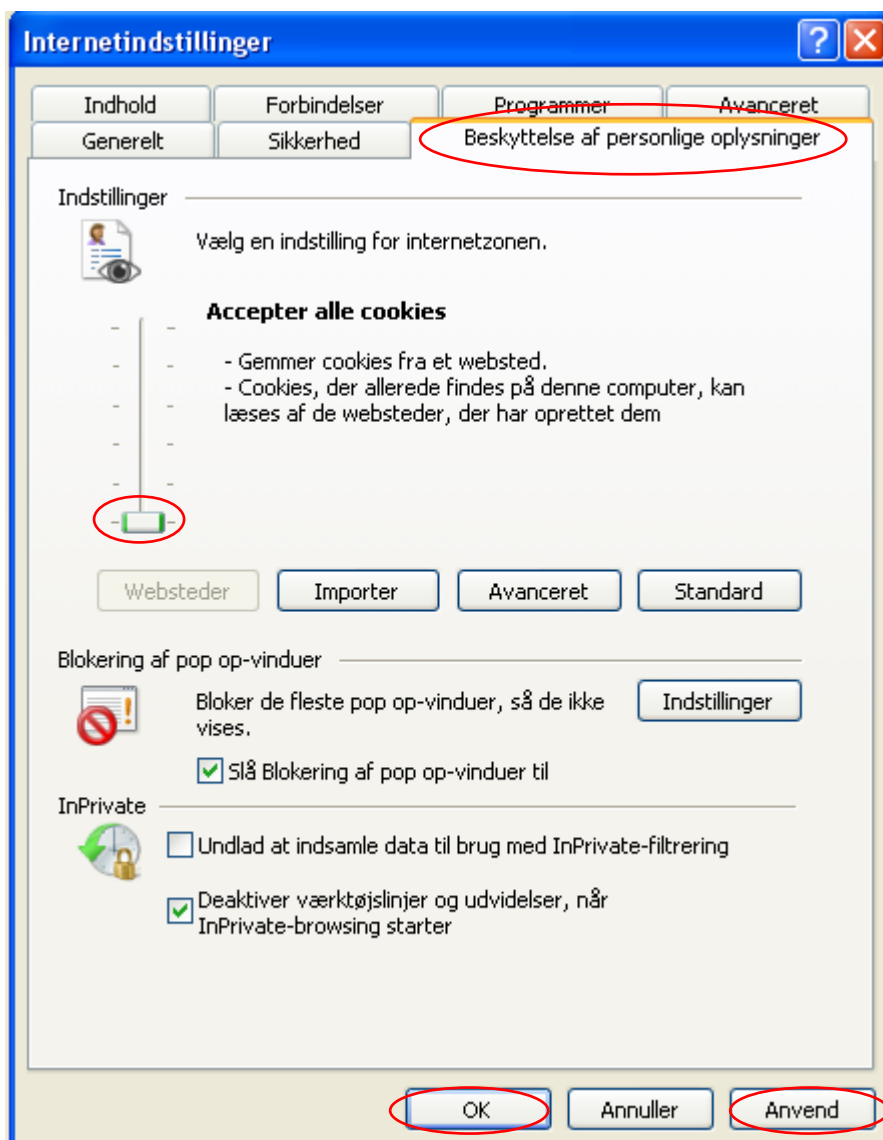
Internetindstillinger

Indhold | Forbindelser | Programmer | Avanceret
Generelt | Sikkerhed | Beskyttelse af personlige oplysninger

Indstillinger

Vælg en indstilling for internetzonen.

Accepter alle cookies

- Gemmer cookies fra et websted.
- Cookies, der allerede findes på denne computer, kan læses af de websteder, der har oprettet dem

Websteder | Importer | Avanceret | Standard

Blokering af pop op-vinduer

Bloker de fleste pop op-vinduer, så de ikke vises.

Indstillinger

Slå Blokering af pop op-vinduer til

InPrivate

Undlad at indsamle data til brug med InPrivate-filtrering

Deaktiver værktøjslinjer og udvidelser, når InPrivate-browsing starter

OK | Annuller | Anvend